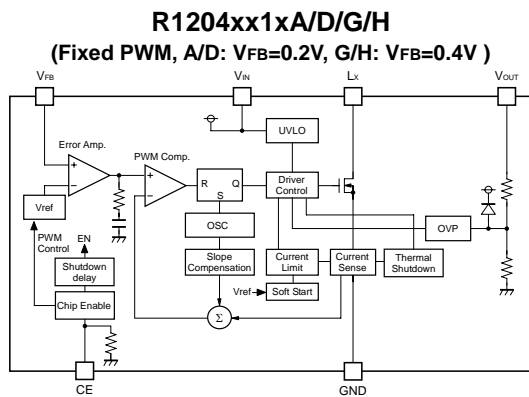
R1204xx1xA/D/G/H

(Fixed PWM, A/D: VFB=0.2V, G/H: VFB=0.4V )

VFB

VIN

Lx

VOUT

Error Amp.

PWM Comp.

UVLO

+

−

+

−

R

Q

S

Driver Control

Vref

OSC

OVP

PWM Control

EN

Shutdown delay

Slope Compensation

Current Limit

Current Sense

Thermal Shutdown

Vref

Soft Start

Chip Enable

Σ

CE

GND